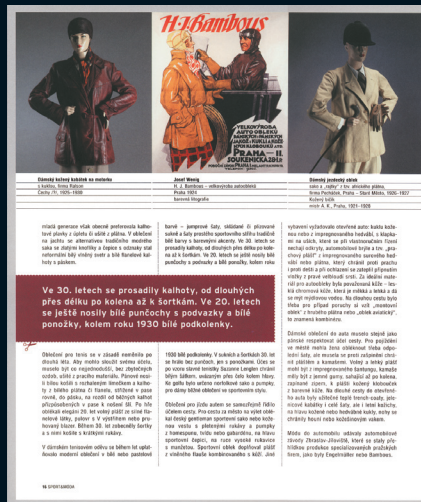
H. J. Bambous

Dámský kožený kabátek na motorku
s kalhotu, firma Rabon
Čechy (?), 1925–1930

Josef Wenig
H. J. Bambous – velkoprodej autoodbrnění
Praha 1924
Barevná litografie

Dámský jezdecký oblek
sako a „rajtky" z tvr. ehnického plátna,
firma Pernstein, Praha – Staré Město, 1905–1927
Kožený bolík
místr A. R., Praha, 1921–1929

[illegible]

Ve 30. letech se prosadily kalhoty, od dlouhých přes délku po kolena až k šortkám. Ve 20. letech se ještě nosily bílé punčochy s podvazky a bílé ponožky, kolem roku 1930 bílé podkolenky.

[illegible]

16 SPORTAMODA